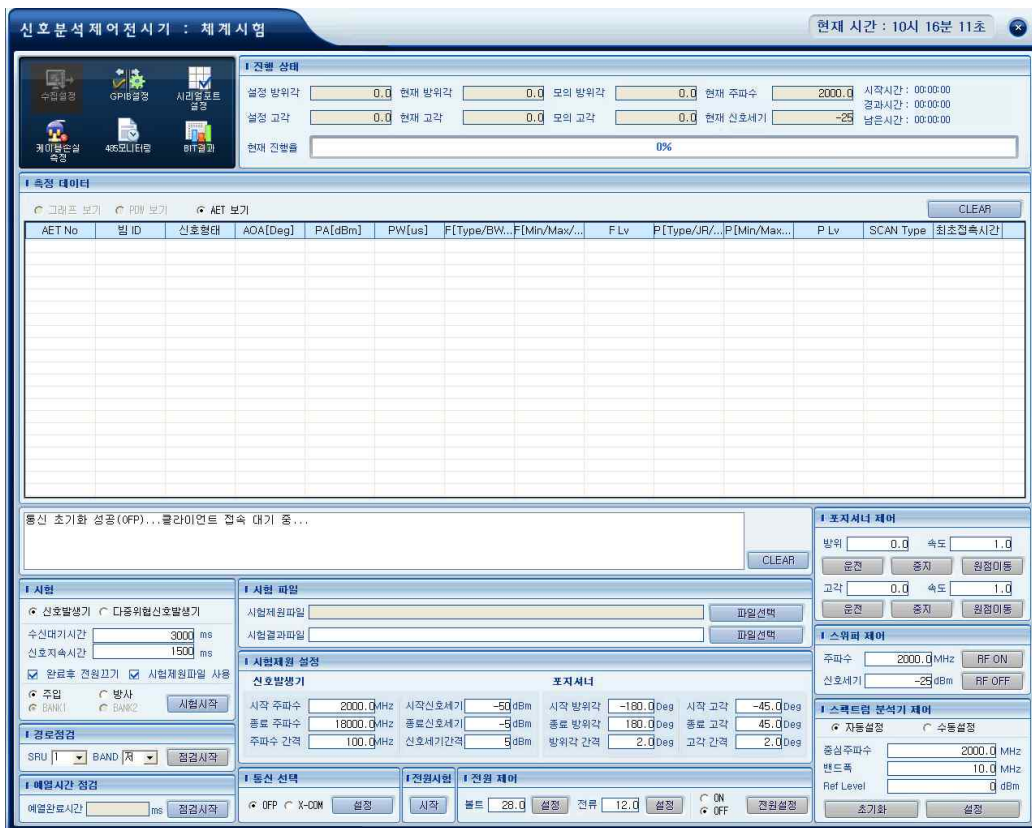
신호분석제어전시기 : 체계시험

현재 시간 : 10시 16분 11초

수집설정
GPIB설정
시리얼포트설정
케이블손실측정
485모니터링
BIT결과

진행 상태
설정 방위각 0.0 현재 방위각 0.0 모의 방위각 0.0 현재 주파수 2000.0
설정 고각 0.0 현재 고각 0.0 모의 고각 0.0 현재 신호세기 -25
시작시간 : 00:00:00
경과시간 : 00:00:00
남은시간 : 00:00:00
현재 진행율 0%

측정 데이터
그래프 보기 PDW 보기 AET 보기
CLEAR

| AET No | 빔 ID | 신호형태 | AOA[Deg] | PA[dBm] | PW[us] | F[Type/BW... | F[Min/Max/... | F Lv | P[Type/JR/... | P[Min/Max... | P Lv | SCAN Type | 최초접속시간 |
|---|---|---|---|---|---|---|---|---|---|---|---|---|---|

통신 초기화 성공(OFP)...클라이언트 접속 대기 중...
CLEAR

포지셔너 제어
방위 0.0 속도 1.0
운전 중지 원점이동
고각 0.0 속도 1.0
운전 중지 원점이동

시험
신호발생기 다중위협신호발생기
수신대기시간 3000 ms
신호지속시간 1500 ms
완료후 전원끄기 시험제원파일 사용
주입 방사
BANK1 BANK2
시험시작

시험 파일
시험제원파일 파일선택
시험결과파일 파일선택

스위퍼 제어
주파수 2000.0 MHz RF ON
신호세기 -25 dBm RF OFF

시험제원 설정
신호발생기
시작 주파수 2000.0 MHz 시작신호세기 -50 dBm
종료 주파수 18000.0 MHz 종료신호세기 -5 dBm
주파수 간격 100.0 MHz 신호세기간격 5 dBm
포지셔너
시작 방위각 -180.0 Deg 시작 고각 -45.0 Deg
종료 방위각 180.0 Deg 종료 고각 45.0 Deg
방위각 간격 2.0 Deg 고각 간격 2.0 Deg

스펙트럼 분석기 제어
자동설정 수동설정
중심주파수 2000.0 MHz
밴드폭 10.0 MHz
Ref Level 0 dBm
초기화 설정

경로점검
SRU 1 BAND 저 점검시작

예열시간 점검
예열완료시간 ms 점검시작

통신 선택
OFP X-COM 설정

전원시험
시작

전원 제어
볼트 28.0 설정 전류 12.0 설정 ON OFF 전원설정